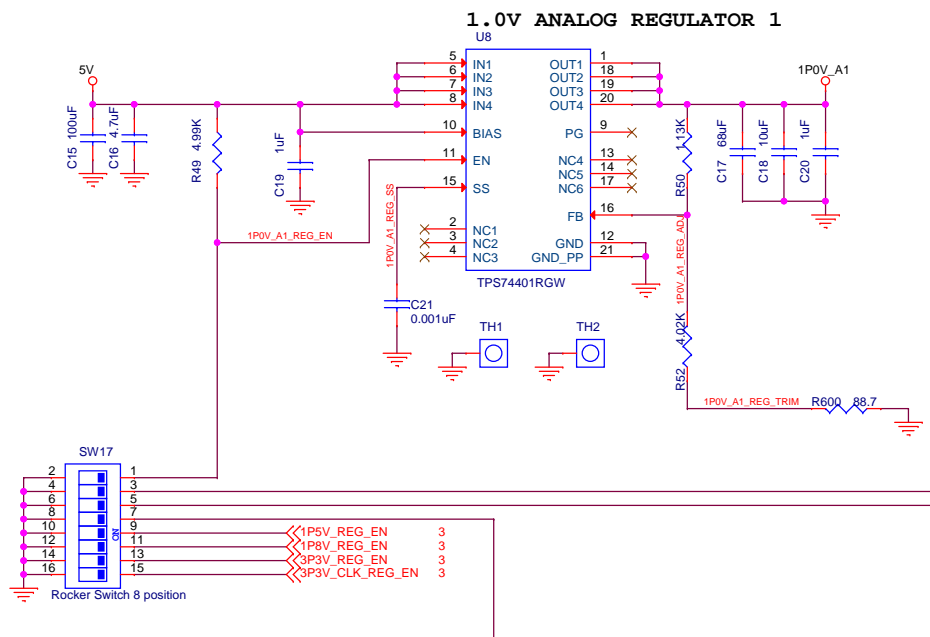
1.0V ANALOG REGULATOR 1

U8

5V

1P0V_A1

C15 100uF
C16 4.7uF
R49 4.99K
1uF
C19

5 IN1
6 IN2
7 IN3
8 IN4
10 BIAS
11 EN
15 SS
2 NC1
3 NC2
4 NC3

OUT1 1
OUT2 18
OUT3 19
OUT4 20
PG 9
NC4 13
NC5 14
NC6 17
FB 16
GND 12
GND_PP 21

TPS74401RGW

1P0V_A1_REG_EN
1P0V_A1_REG_SS

C21
0.001uF

TH1
TH2

1.13K
R50
1P0V_A1_REG_ADJ
4.02K
R52

C17 68uF
C18 10uF
C20 1uF

1P0V_A1_REG_TRIM
R600 88.7

SW17
2 1
4 3
6 5
8 7
10 9
12 11
14 13
16 15
ON

1P5V_REG_EN 3
1P8V_REG_EN 3
3P3V_REG_EN 3
3P3V_CLK_REG_EN 3

Rocker Switch 8 position